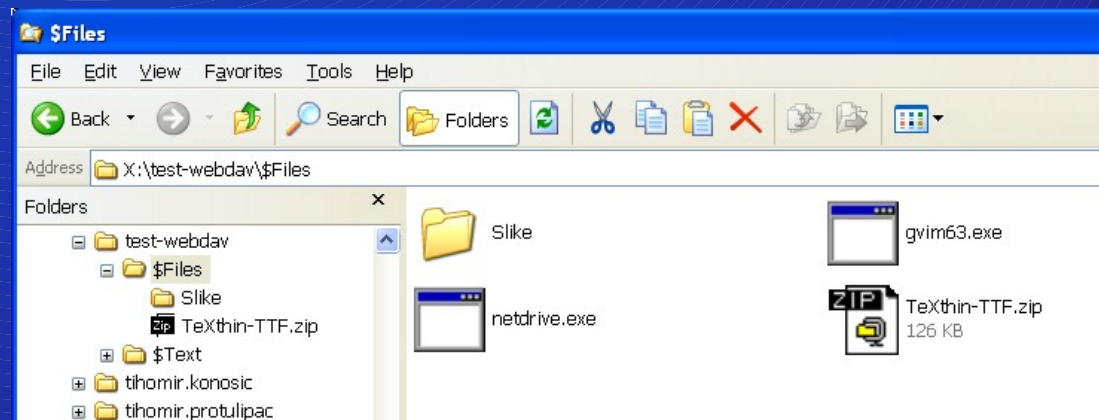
$Files

File Edit View Favorites Tools Help

Back Search Folders

Address X:\test-webdav\$Files

Folders ×

test-webdav
$Files
Slike
TeXthin-TTF.zip
$Text
tihomir.konosic
tihomir.protulipac

Slike

gvim63.exe

netdrive.exe

TeXthin-TTF.zip
126 KB